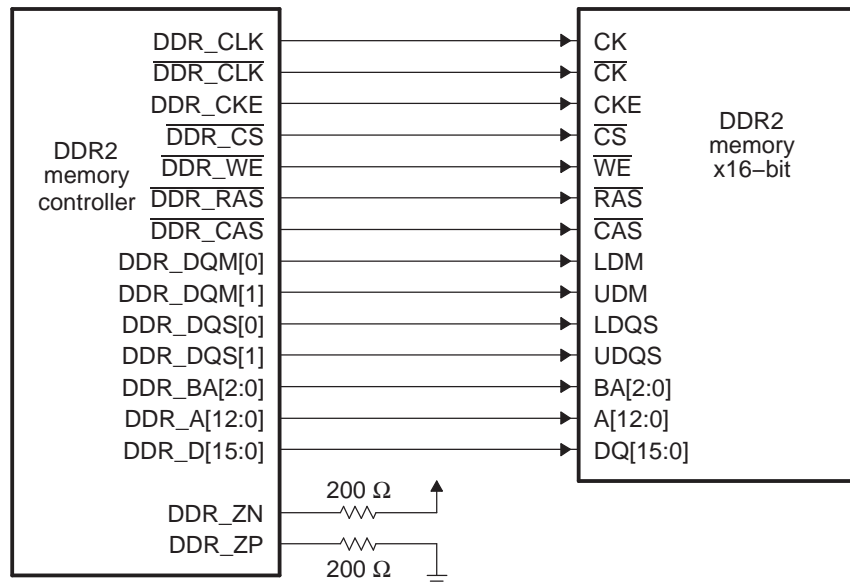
DDR2 memory controller

DDR_CLK
$\overline{\text{DDR\_CLK}}$
DDR_CKE
$\overline{\text{DDR\_CS}}$
$\overline{\text{DDR\_WE}}$
$\overline{\text{DDR\_RAS}}$
$\overline{\text{DDR\_CAS}}$
DDR_DQM[0]
DDR_DQM[1]
DDR_DQS[0]
DDR_DQS[1]
DDR_BA[2:0]
DDR_A[12:0]
DDR_D[15:0]
DDR_ZN
DDR_ZP

200 Ω
200 Ω

CK
$\overline{\text{CK}}$
CKE
$\overline{\text{CS}}$
$\overline{\text{WE}}$
$\overline{\text{RAS}}$
$\overline{\text{CAS}}$
LDM
UDM
LDQS
UDQS
BA[2:0]
A[12:0]
DQ[15:0]

DDR2 memory x16–bit